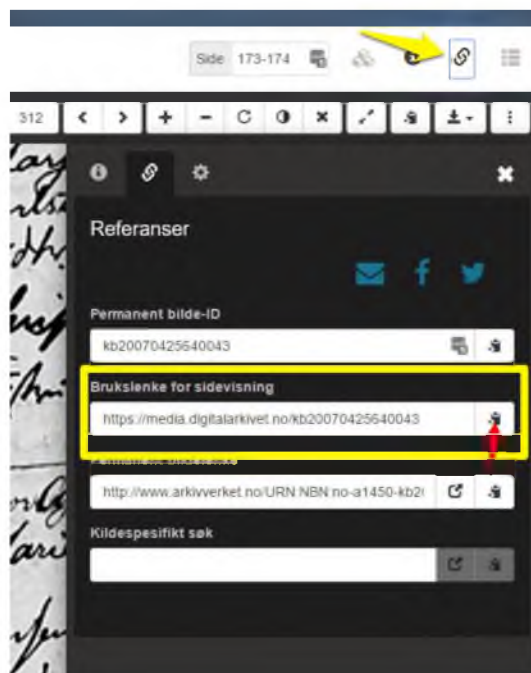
Side 173-174

312

Referanser

Permanent bilde-ID

kb20070425640043

Bruksienke for sidevisning

https://media.digitalarkivet.no/kb20070425640043

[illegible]

http://www.arkivverket.no/URN:NBN:no-a1450-kb2(

Kildespesifikt søk